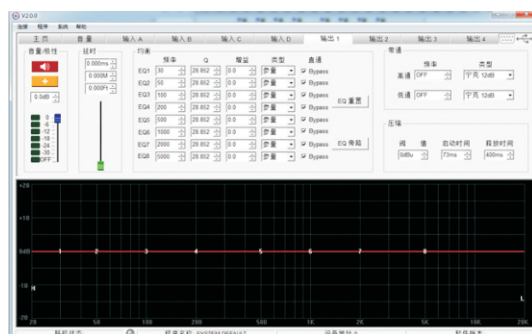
V2.0.0

连接 程序 系统 帮助

主页 音量 输入A 输入B 输入C 输入D 输出1 输出2 输出3 输出4

音量/极性

0.0dB

0
-6
-12
-18
-24
-30
OFF

延时

0.000ms
0.000M
0.000Ft

均衡

| | 频率 | Q | 增益 | 类型 | 直通 |
|---|---|---|---|---|---|
| EQ1 | 30 | 28.852 | 0.0 | 参量 | Bypass |
| EQ2 | 50 | 28.852 | 0.0 | 参量 | Bypass |
| EQ3 | 100 | 28.852 | 0.0 | 参量 | Bypass |
| EQ4 | 200 | 28.852 | 0.0 | 参量 | Bypass |
| EQ5 | 500 | 28.852 | 0.0 | 参量 | Bypass |
| EQ6 | 1000 | 28.852 | 0.0 | 参量 | Bypass |
| EQ7 | 2000 | 28.852 | 0.0 | 参量 | Bypass |
| EQ8 | 5000 | 28.852 | 0.0 | 参量 | Bypass |

EQ 重置

EQ 旁路

带通

频率 类型

高通 OFF 宁克 12dB

低通 OFF 宁克 12dB

压缩

阈值 启动时间 释放时间

0dBu 73ms 400ms

20
10
0dB
-10
-20

20 50 100 200 500 1K 2K 5K 10K 20K

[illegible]